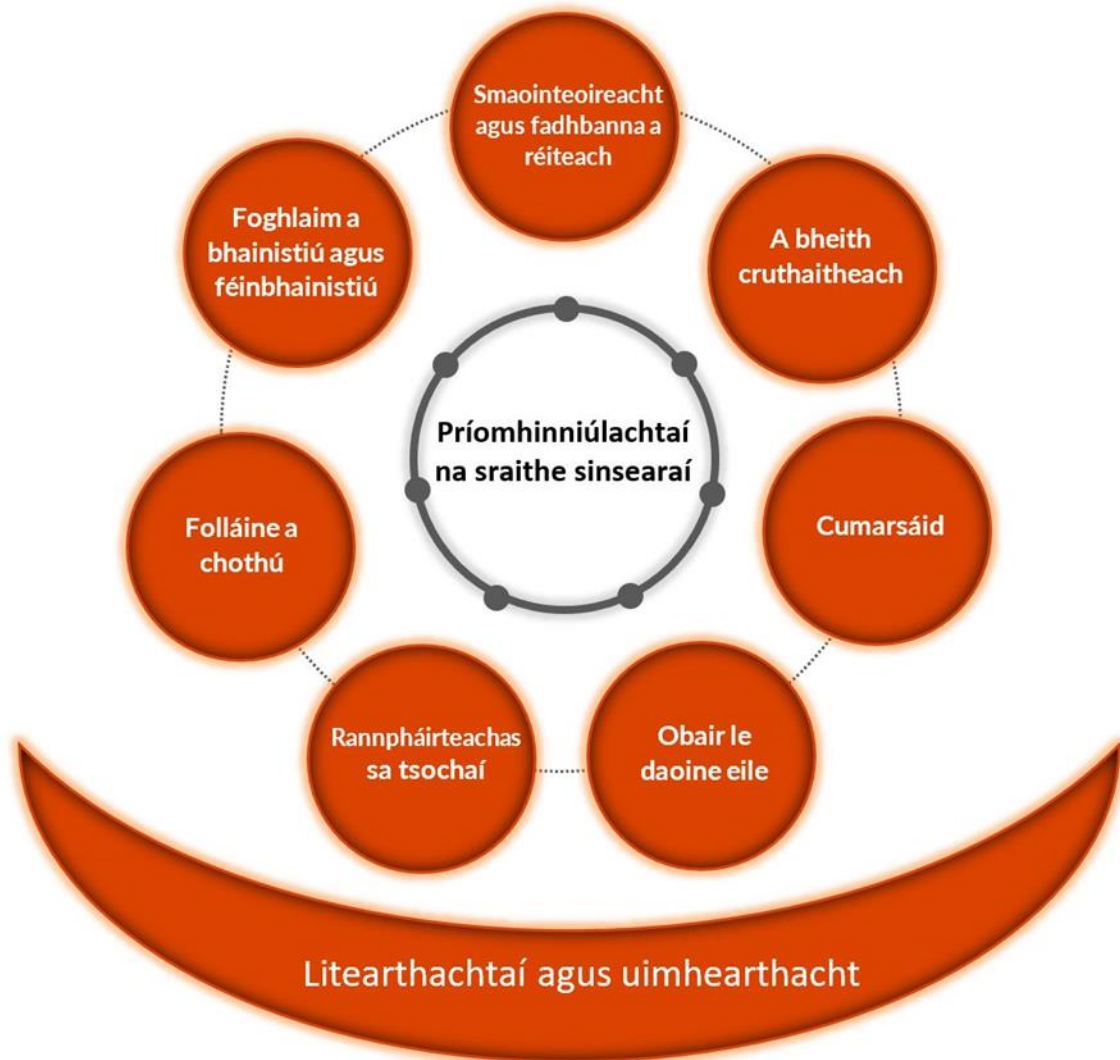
Príomhinniúlachtaí na sraithe sinsearaí

Smaointeoireacht agus fadhbanna a réiteach

A bheith cruthaitheach

Cumarsáid

Obair le daoine eile

Rannpháirteachas sa tsochaí

Folláine a chothú

Foghlaim a bhainistiú agus féinbhainistiú

Litearthachtaí agus uimhearthacht